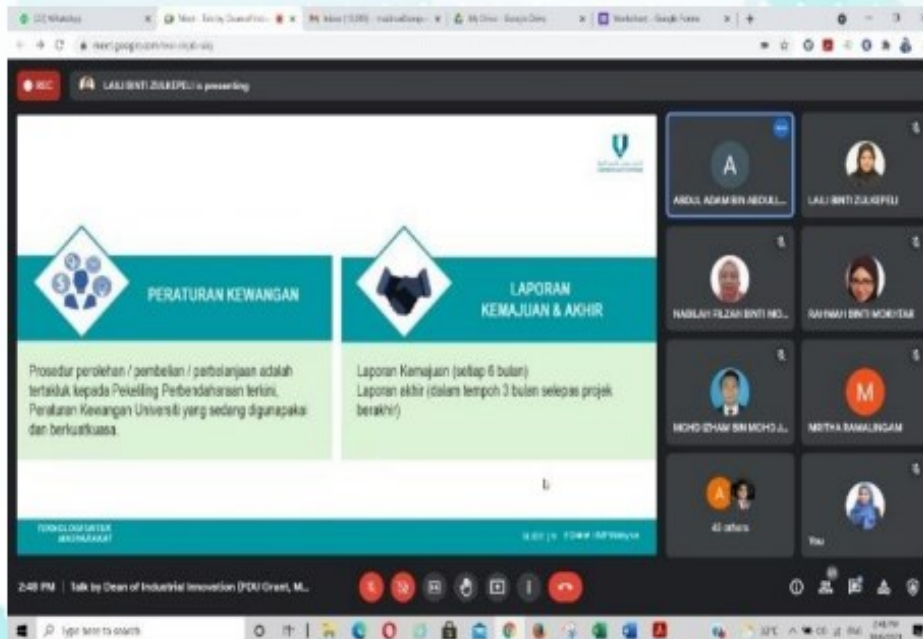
REC

LAILI BINTI ZULKEPELI is presenting

PERATURAN KEWANGAN

Prosedur perolehan / pembelian / perbelanjaan adalah tertakluk kepada Pekeliling Perbendaharaan terkini, Peraturan Kewangan Universiti yang sedang digunapakai dan berkuatkuasa.

LAPORAN KEMAJUAN & AKHIR

Laporan Kemajuan (setiap 6 bulan)
Laporan akhir (dalam tempoh 3 bulan selepas projek berakhir)

TEKNOLOGI UNTUK MASYARAKAT

A
ABDUL ADAM BIN ABDUL...

LAILI BINTI ZULKEPELI

NABILAH FILZAH BINTI MO...

RAHMAH BINTI MOKHTAR

MOHD IZHAM BIN MOHD J...

M
MRITHA RAMALINGAM

A
43 others

You

2:48 PM | Talk by Dean of Industrial Innovation (PDU Onsel, M...

Type here to search